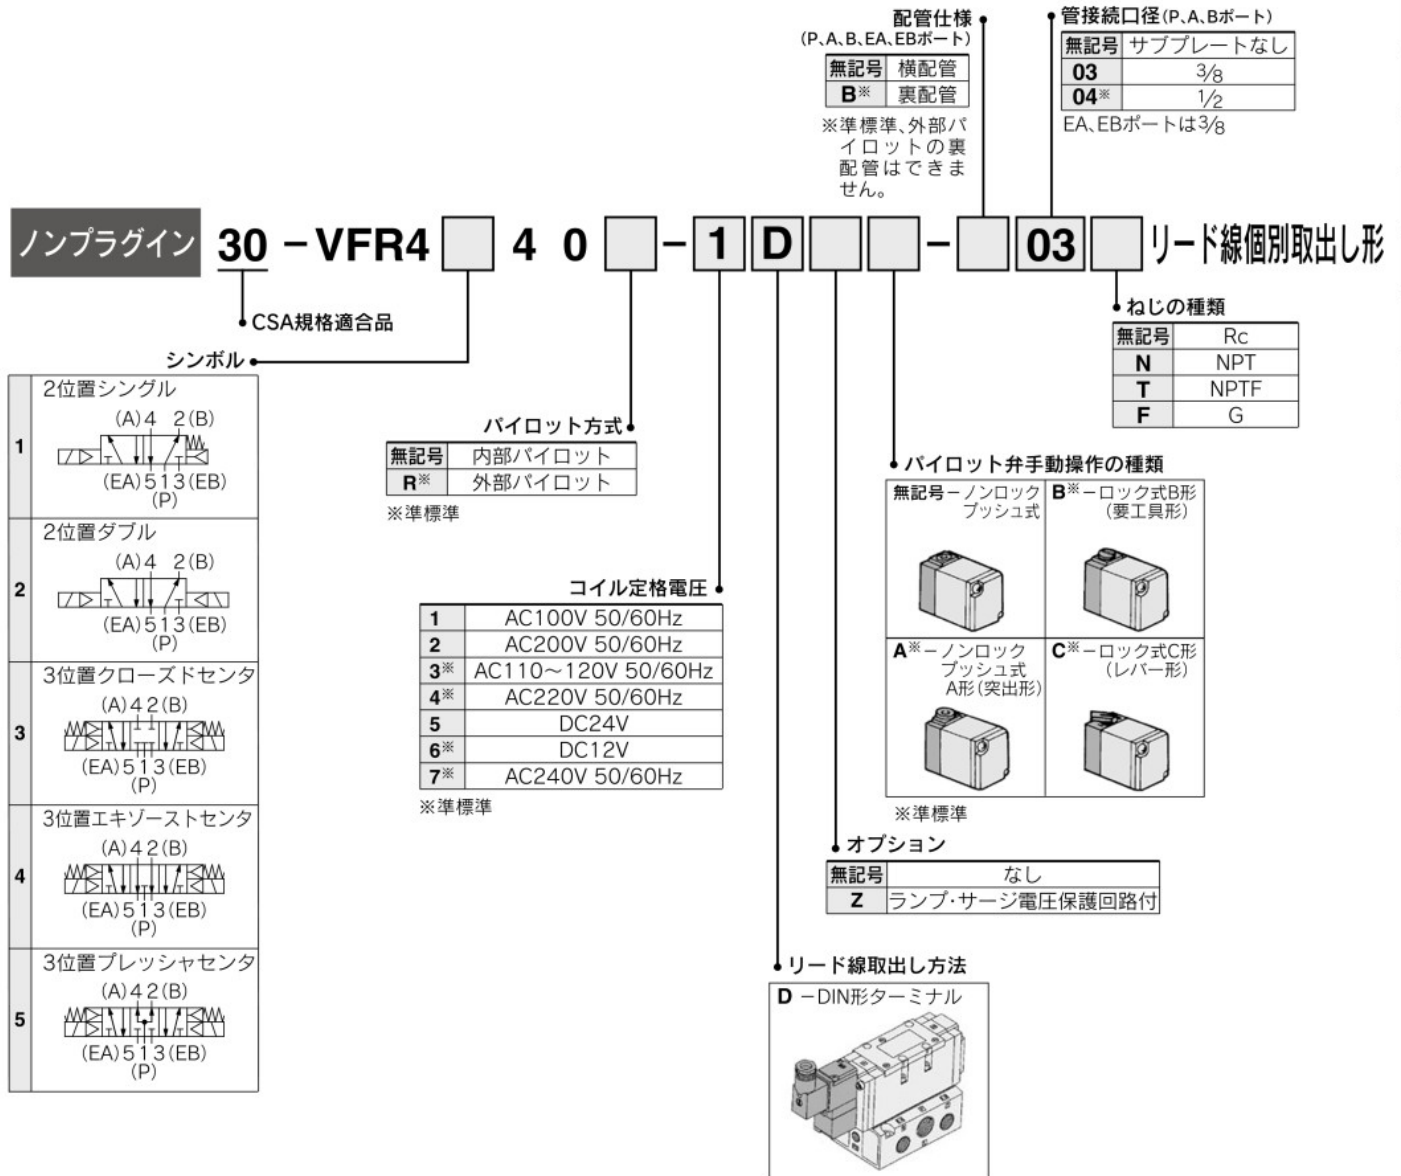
配管仕様
(P、A、B、EA、EBポート)

| 無記号 | 横配管 |
|---|---|
| B※ | 裏配管 |

※準標準、外部パイロットの裏配管はできません。

管接続口径(P、A、Bポート)

| 無記号 | サブプレートなし |
|---|---|
| 03 | $\frac{3}{8}$ |
| 04※ | $\frac{1}{2}$ |

EA、EBポートは$\frac{3}{8}$

ノンプラグイン 30 −VFR4 [ ] 4 0 [ ] − 1 D [ ] [ ] − [ ] 03 [ ] リード線個別取出し形

CSA規格適合品

シンボル

| | |
|---|---|
| 1 | 2位置シングル (A)4 2(B) (EA)5 1 3(EB) (P) |
| 2 | 2位置ダブル (A)4 2(B) (EA)5 1 3(EB) (P) |
| 3 | 3位置クローズドセンタ (A)4 2(B) (EA)5 1 3(EB) (P) |
| 4 | 3位置エキゾーストセンタ (A)4 2(B) (EA)5 1 3(EB) (P) |
| 5 | 3位置プレッシャセンタ (A)4 2(B) (EA)5 1 3(EB) (P) |

パイロット方式

| 無記号 | 内部パイロット |
|---|---|
| R※ | 外部パイロット |

※準標準

コイル定格電圧

| | |
|---|---|
| 1 | AC100V 50/60Hz |
| 2 | AC200V 50/60Hz |
| 3※ | AC110~120V 50/60Hz |
| 4※ | AC220V 50/60Hz |
| 5 | DC24V |
| 6※ | DC12V |
| 7※ | AC240V 50/60Hz |

※準標準

ねじの種類

| 無記号 | Rc |
|---|---|
| N | NPT |
| T | NPTF |
| F | G |

パイロット弁手動操作の種類

無記号−ノンロック プッシュ式
B※−ロック式B形 (要工具形)
A※−ノンロック プッシュ式 A形(突出形)
C※−ロック式C形 (レバー形)

※準標準

オプション

| 無記号 | なし |
|---|---|
| Z | ランプ・サージ電圧保護回路付 |

リード線取出し方法

D −DIN形ターミナル